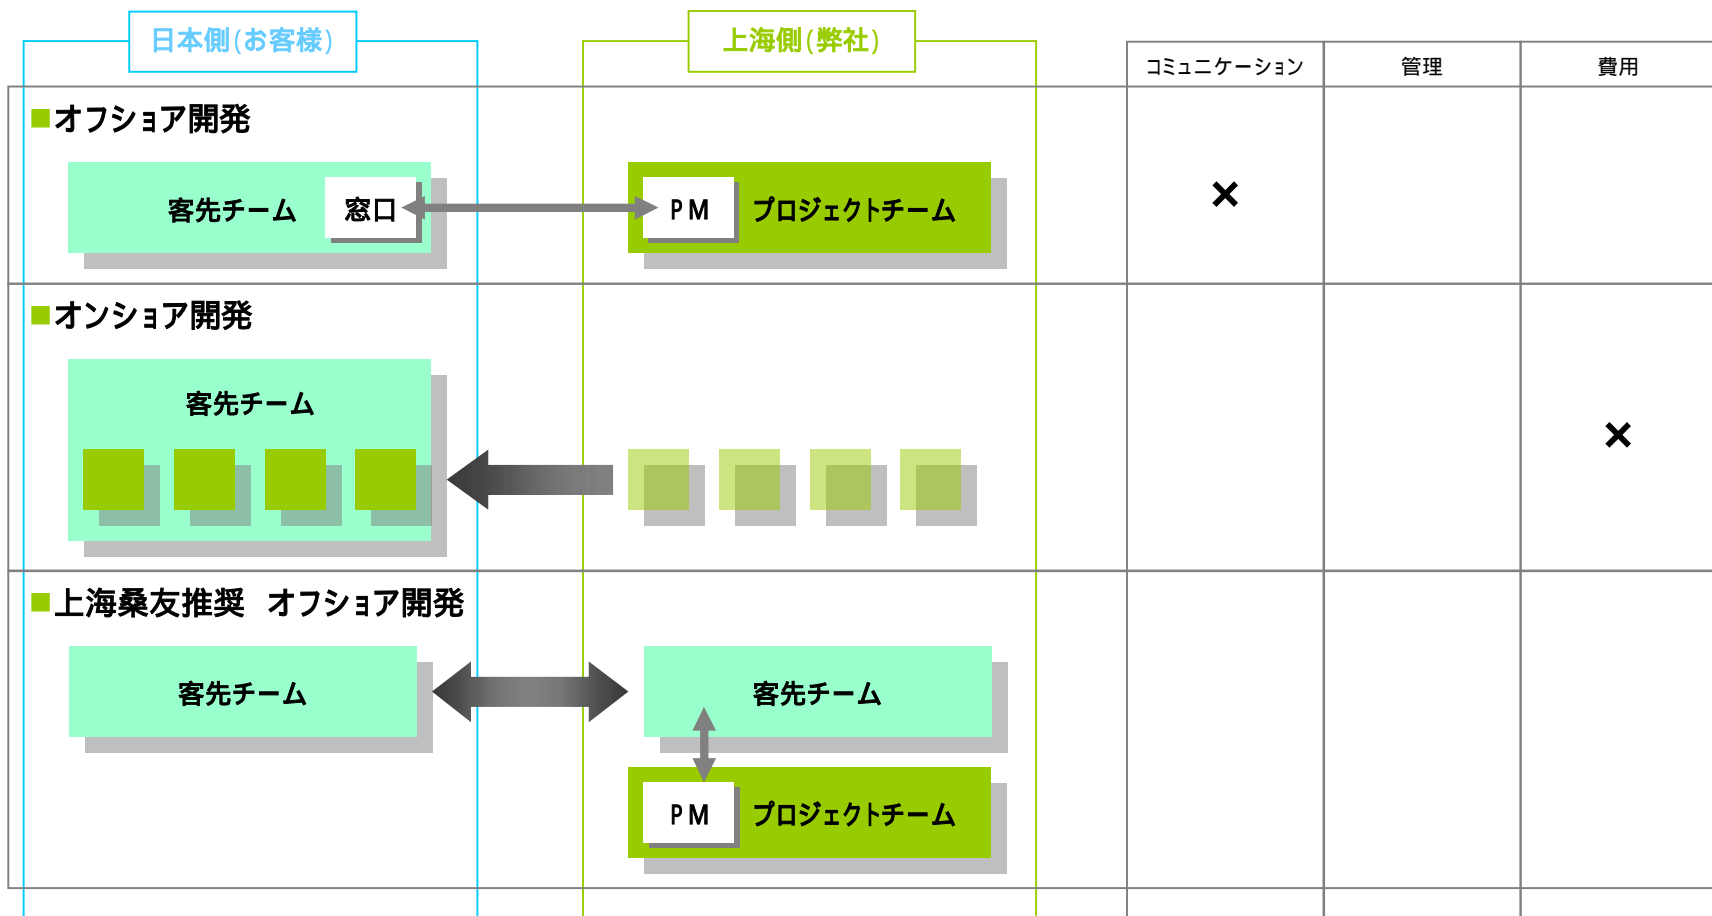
日本側(お客様)

上海側(弊社)

| コミュニケーション | 管理 | 費用 |
|---|---|---|
| × | | |
| | | × |
| | | |

■オフショア開発

客先チーム 窓口

PM プロジェクトチーム

■オンショア開発

客先チーム

■上海桑友推奨 オフショア開発

客先チーム

客先チーム

PM プロジェクトチーム